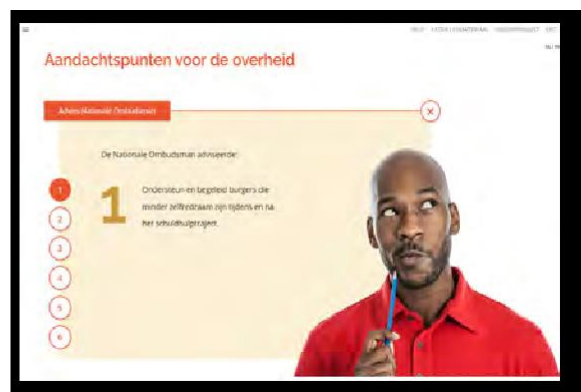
HELP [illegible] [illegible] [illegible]

Aandachtspunten voor de overheid

Advies Nationale Ombudsman

De Nationale Ombudsman adviseerde:

1

Ondersteun en begeleid burgers die minder zelfredzaam zijn tijdens en na het schuldhulptraject.

1
2
3
4
5
6